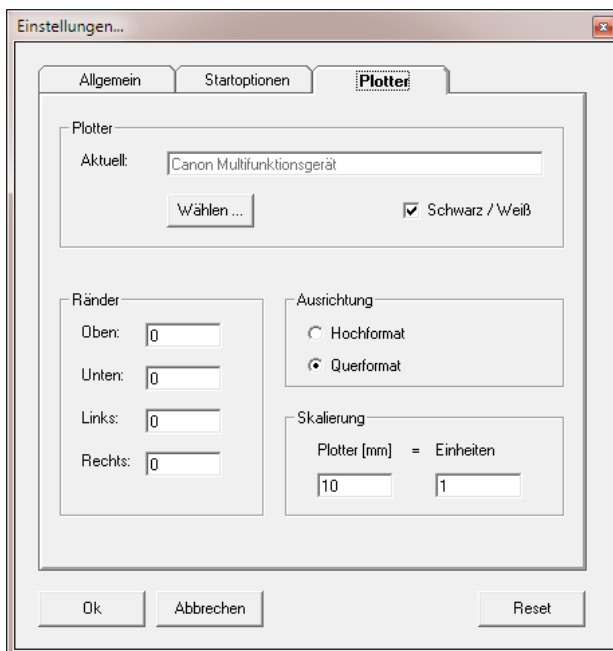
Einstellungen...

Allgemein
Startoptionen
Plotter

Plotter
Aktuell: Canon Multifunktionsgerät
Wählen ...
Schwarz / Weiß

Ränder
Oben: 0
Unten: 0
Links: 0
Rechts: 0

Ausrichtung
Hochformat
Querformat

Skalierung
Plotter [mm] = Einheiten
10
1

Ok
Abbrechen
Reset